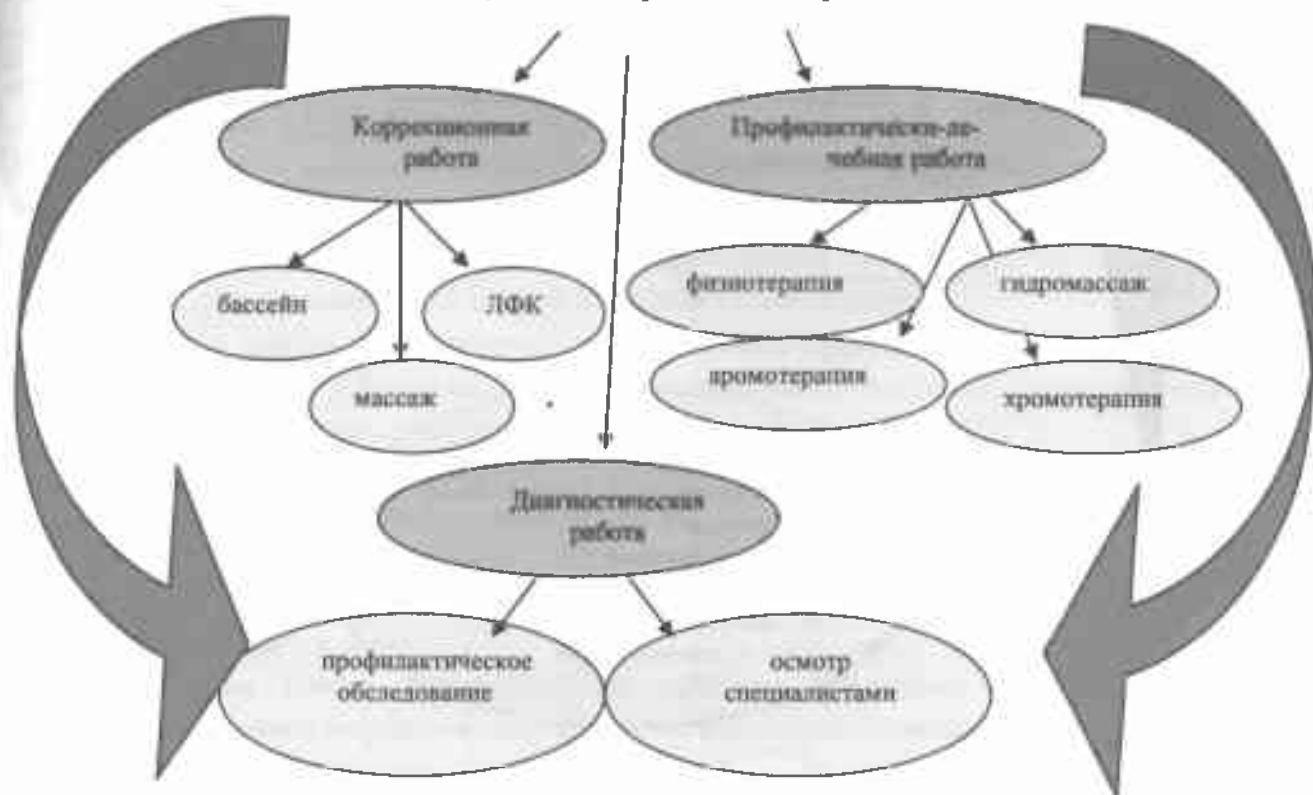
Коррекционная работа

Профилактическо-лечебная работа

бассейн

ЛФК

массаж

физиотерапия

гидромассаж

аромотерапия

хромотерапия

Диагностическая работа

профилактическое обследование

осмотр специалистами